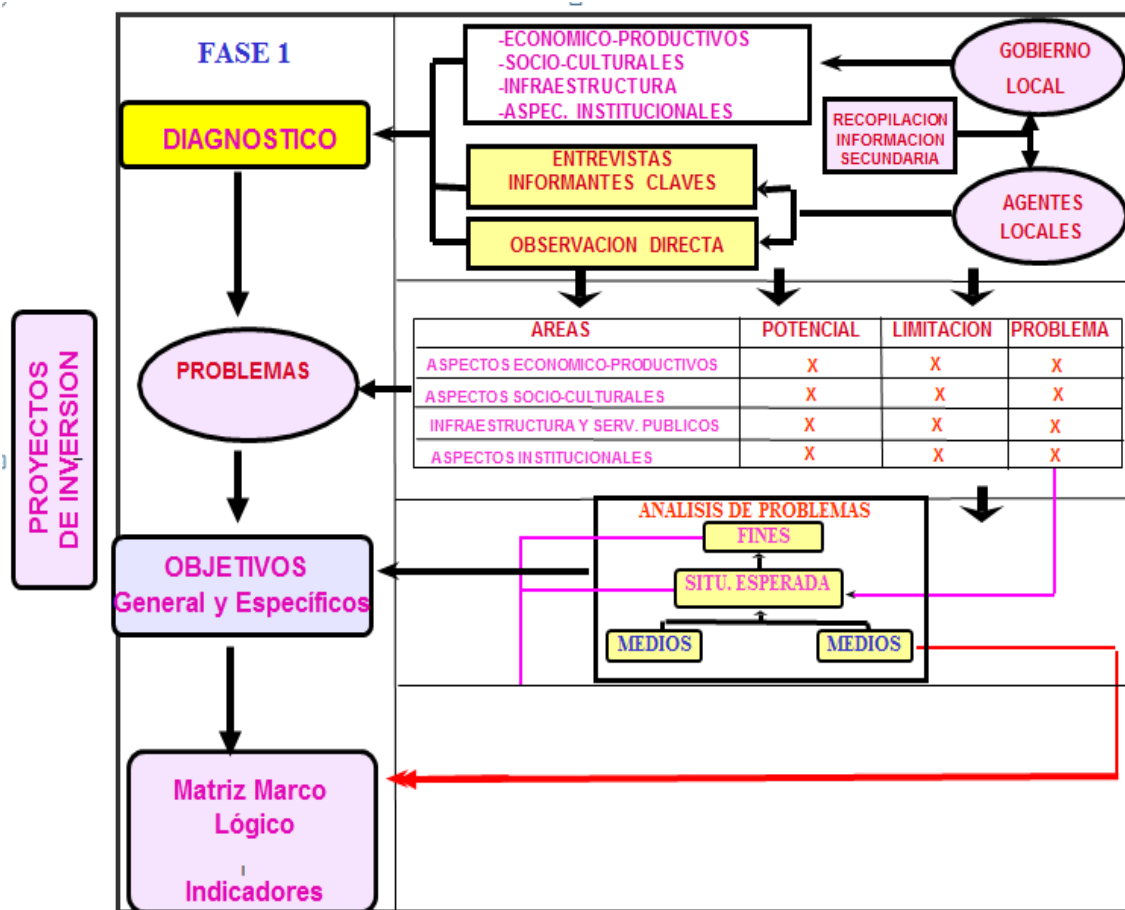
PROYECTOS DE INVERSION

FASE 1

DIAGNOSTICO

-ECONOMICO-PRODUCTIVOS
-SOCIO-CULTURALES
-INFRAESTRUCTURA
-ASPEC. INSTITUCIONALES

GOBIERNO LOCAL

RECOPILACION INFORMACION SECUNDARIA

ENTREVISTAS INFORMANTES CLAVES

OBSERVACION DIRECTA

AGENTES LOCALES

PROBLEMAS

| AREAS | POTENCIAL | LIMITACION | PROBLEMA |
|---|---|---|---|
| ASPECTOS ECONOMICO-PRODUCTIVOS | X | X | X |
| ASPECTOS SOCIO-CULTURALES | X | X | X |
| INFRAESTRUCTURA Y SERV. PUBLICOS | X | X | X |
| ASPECTOS INSTITUCIONALES | X | X | X |

ANALISIS DE PROBLEMAS

FINES

SITU. ESPERADA

MEDIOS

MEDIOS

OBJETIVOS General y Específicos

Matriz Marco Lógico

Indicadores